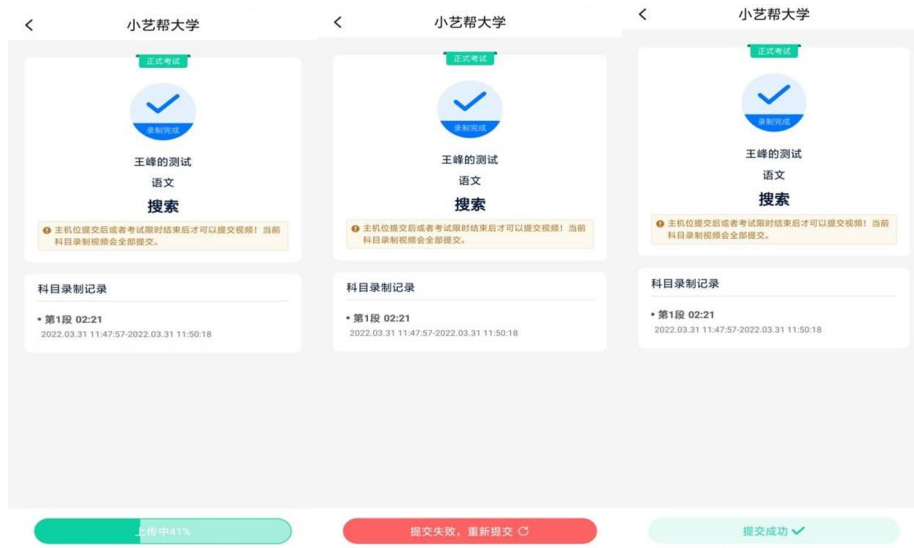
<
小艺帮大学

正式考试

录制完成

王峰的测试

语文

搜索

主机位提交后或者考试限时结束后才可以提交视频！当前科目录制视频会全部提交。

科目录制记录

• 第1段 02:21
2022.03.31 11:47:57-2022.03.31 11:50:18

上传中41%

<
小艺帮大学

正式考试

录制完成

王峰的测试

语文

搜索

主机位提交后或者考试限时结束后才可以提交视频！当前科目录制视频会全部提交。

科目录制记录

• 第1段 02:21
2022.03.31 11:47:57-2022.03.31 11:50:18

提交失败，重新提交

<
小艺帮大学

正式考试

录制完成

王峰的测试

语文

搜索

主机位提交后或者考试限时结束后才可以提交视频！当前科目录制视频会全部提交。

科目录制记录

• 第1段 02:21
2022.03.31 11:47:57-2022.03.31 11:50:18

提交成功